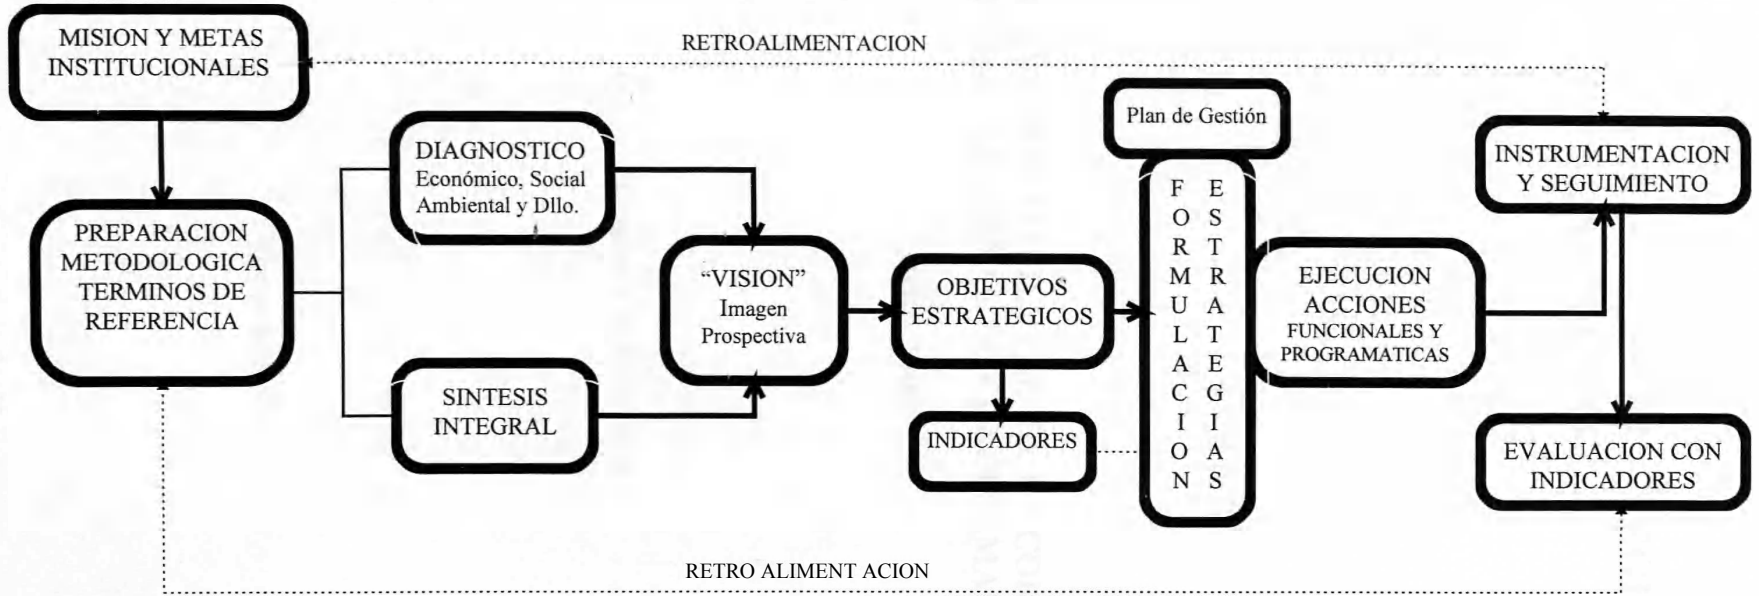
MISION Y METAS INSTITUCIONALES

RETROALIMENTACION

PREPARACION METODOLOGICA TERMINOS DE REFERENCIA

DIAGNOSTICO
Económico, Social Ambiental y Dllo.

SINTESIS INTEGRAL

"VISION"
Imagen Prospectiva

OBJETIVOS ESTRATEGICOS

INDICADORES

Plan de Gestión

FORMULACION ESTRATEGIAS

EJECUCION ACCIONES
FUNCIONALES Y PROGRAMATICAS

INSTRUMENTACION Y SEGUIMIENTO

EVALUACION CON INDICADORES

RETRO ALIMENT ACION